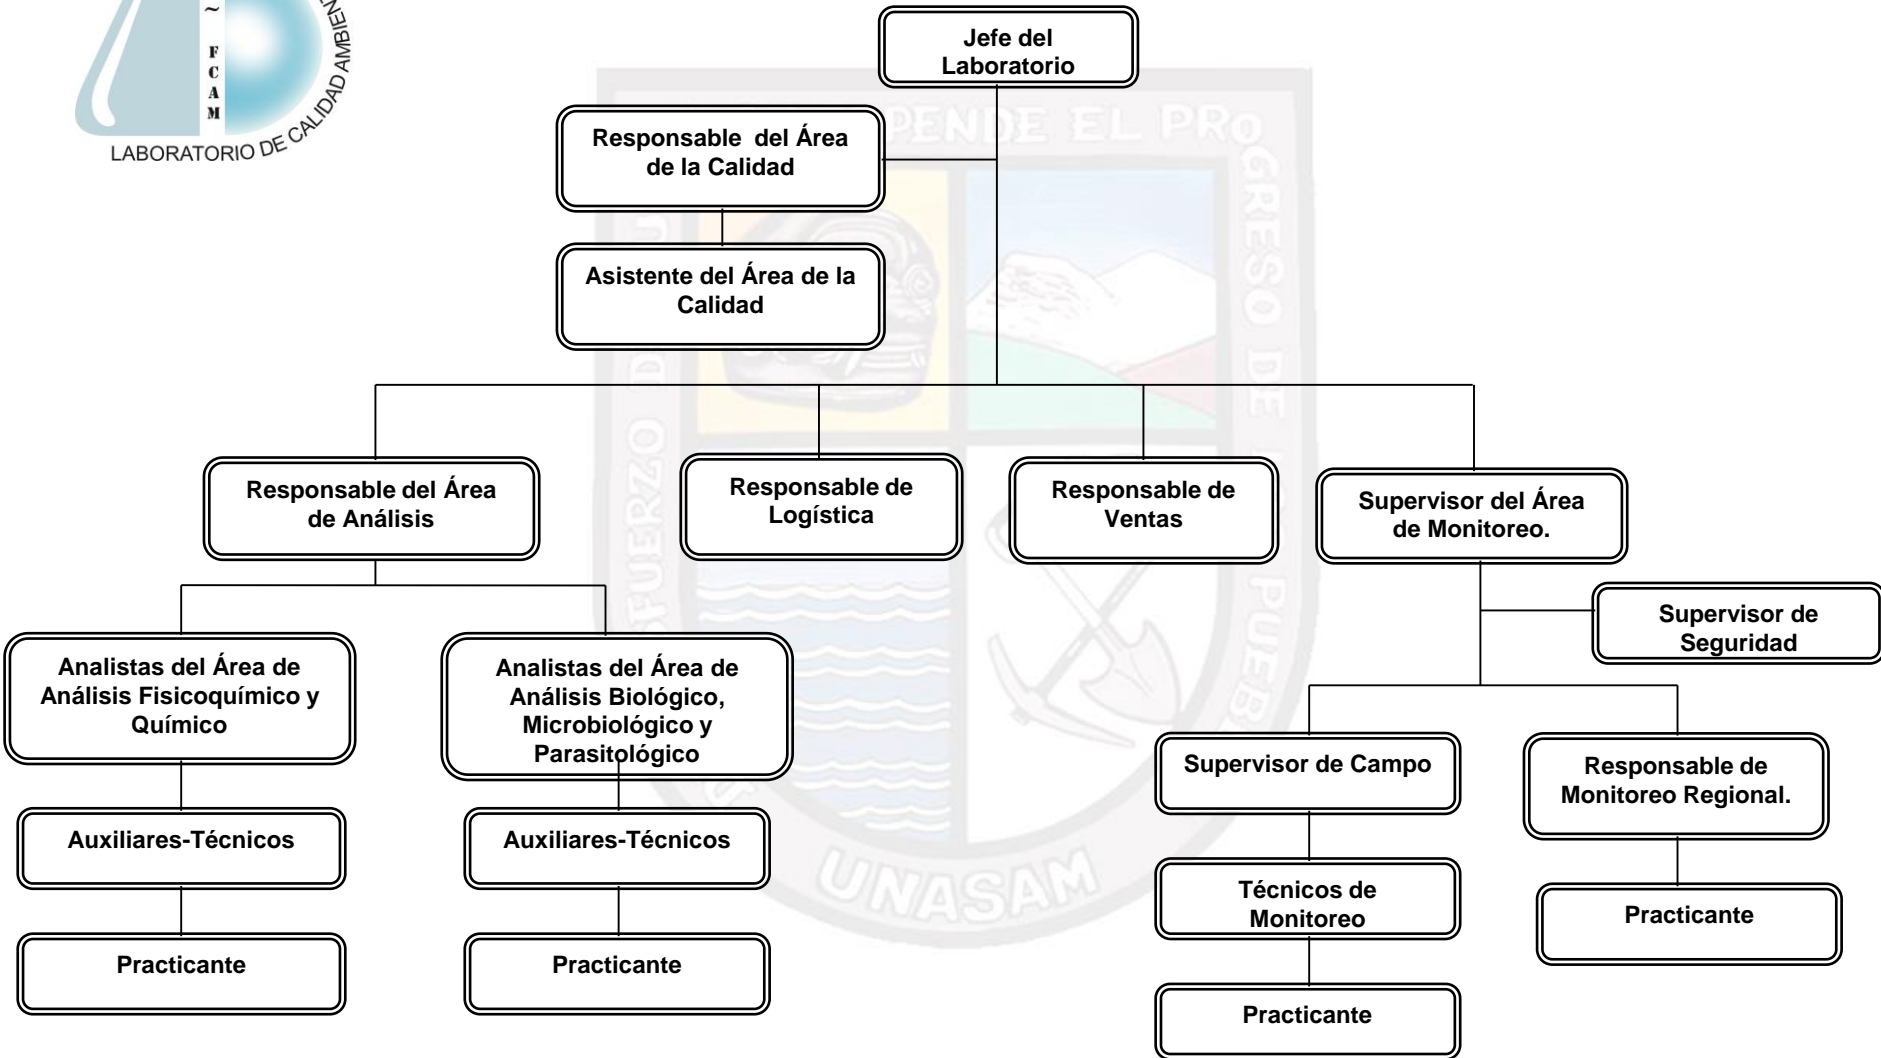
F
C
A
M
LABORATORIO DE CALIDAD AMBIEN

Jefe del Laboratorio

Responsable del Área de la Calidad

Asistente del Área de la Calidad

Responsable del Área de Análisis

Responsable de Logística

Responsable de Ventas

Supervisor del Área de Monitoreo.

Supervisor de Seguridad

Analistas del Área de Análisis Fisicoquímico y Químico

Analistas del Área de Análisis Biológico, Microbiológico y Parasitológico

Supervisor de Campo

Responsable de Monitoreo Regional.

Auxiliares-Técnicos

Auxiliares-Técnicos

Técnicos de Monitoreo

Practicante

Practicante

Practicante

Practicante

PENDE EL PRO
GRESO DE
PUEB
FUERZO D
UNASAM